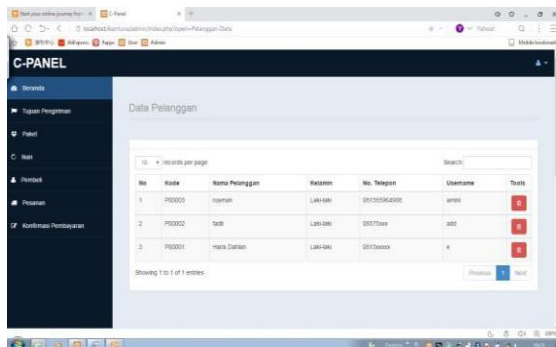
Start your online journey fro × C-Panel ×

localhost/kantuna/admin/index.php?open=Pelanggan-Data

Yahoo

Mobile bookmark

C-PANEL

Beranda

Tujuan Pengiriman

Paket

Ikan

Pembeli

Pesanan

Konfirmasi Pembayaran

Data Pelanggan

10 records per page

Search:

| No | Kode | Nama Pelanggan | Kelamin | No. Telepon | Username | Tools |
|---|---|---|---|---|---|---|
| 1 | P00003 | rosman | Laki-laki | 081355964906 | amini | |
| 2 | P00002 | fadli | Laki-laki | 08575xxx | add | |
| 3 | P00001 | Haris Dahlan | Laki-laki | 0813xxxxx | e | |

Showing 1 to 1 of 1 entries

Previous 1 Next